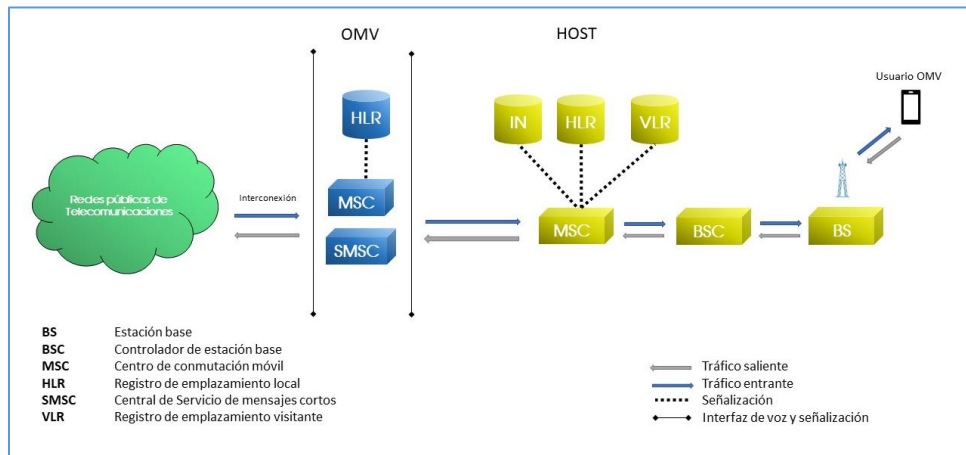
OMV

HOST

Usuario OMV

HLR

IN

HLR

VLR

Redes públicas de Telecomunicaciones

Interconexión

MSC

SMSC

MSC

BSC

BS

| | |
|---|---|
| **BS** | Estación base |
| **BSC** | Controlador de estación base |
| **MSC** | Centro de conmutación móvil |
| **HLR** | Registro de emplazamiento local |
| **SMSC** | Central de Servicio de mensajes cortos |
| **VLR** | Registro de emplazamiento visitante |

Tráfico saliente
Tráfico entrante
Señalización
Interfaz de voz y señalización